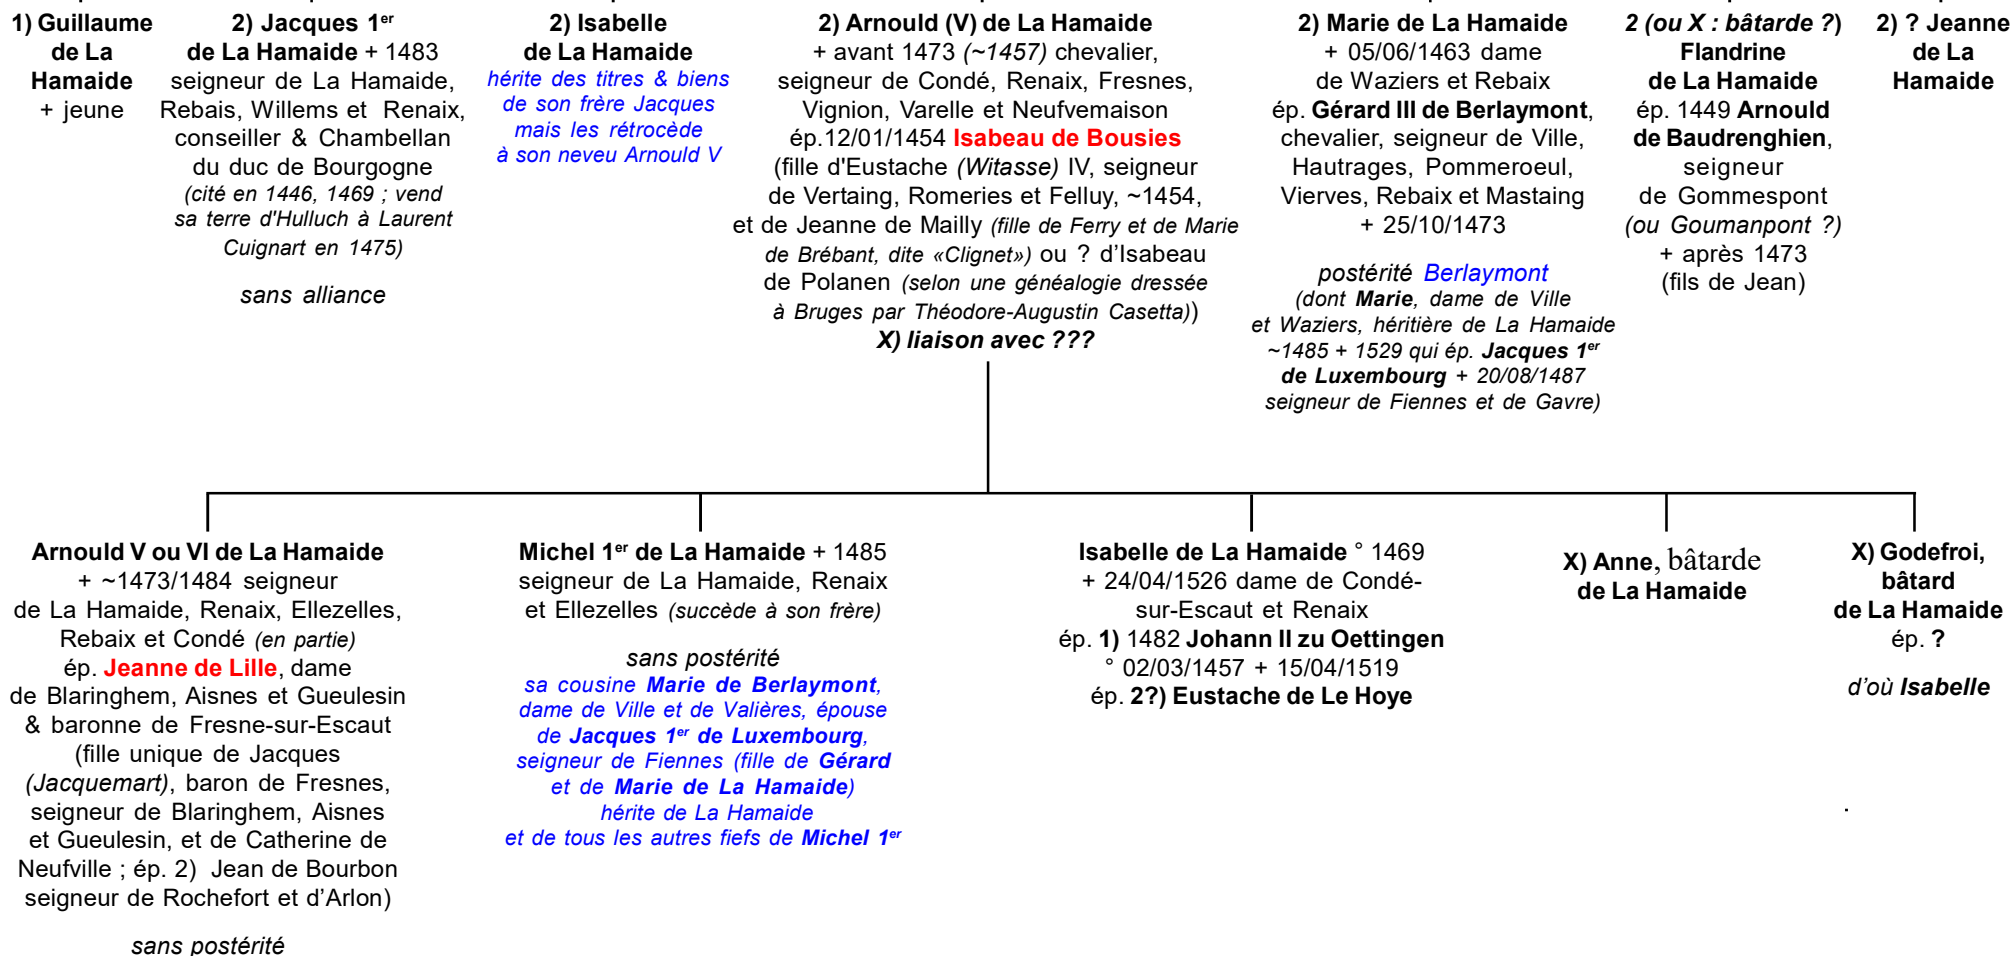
1) Guillaume de La Hamaide
+ jeune

2) Jacques 1er de La Hamaide + 1483
seigneur de La Hamaide, Rebais, Willems et Renaix, conseiller & Chambellan du duc de Bourgogne
(cité en 1446, 1469 ; vend sa terre d'Hulluch à Laurent Cuignart en 1475)

sans alliance

2) Isabelle de La Hamaide
hérite des titres & biens de son frère Jacques mais les rétrocède à son neveu Arnould V

2) Arnould (V) de La Hamaide
+ avant 1473 (~1457) chevalier, seigneur de Condé, Renaix, Fresnes, Vignion, Varelle et Neufvemaison
ép.12/01/1454 Isabeau de Bousies
(fille d'Eustache (Witasse) IV, seigneur de Vertaing, Romeries et Felluy, ~1454, et de Jeanne de Mailly (fille de Ferry et de Marie de Brébant, dite «Clignet») ou ? d'Isabeau de Polanen (selon une généalogie dressée à Bruges par Théodore-Augustin Casetta))
X) liaison avec ???

2) Marie de La Hamaide
+ 05/06/1463 dame de Waziers et Rebaix
ép. Gérard III de Berlaymont, chevalier, seigneur de Ville, Hautrages, Pommeroeul, Vierves, Rebaix et Mastaing
+ 25/10/1473

postérité Berlaymont
(dont Marie, dame de Ville et Waziers, héritière de La Hamaide ~1485 + 1529 qui ép. Jacques 1er de Luxembourg + 20/08/1487 seigneur de Fiennes et de Gavre)

2 (ou X : bâtarde ?) Flandrine de La Hamaide
ép. 1449 Arnould de Baudrenghien, seigneur de Gommespont (ou Goumanpont ?)
+ après 1473
(fils de Jean)

2) ? Jeanne de La Hamaide

Arnould V ou VI de La Hamaide
+ ~1473/1484 seigneur de La Hamaide, Renaix, Ellezelles, Rebaix et Condé (en partie)
ép. Jeanne de Lille, dame de Blaringhem, Aisnes et Gueulesin & baronne de Fresne-sur-Escaut (fille unique de Jacques (Jacquemart), baron de Fresnes, seigneur de Blaringhem, Aisnes et Gueulesin, et de Catherine de Neufville ; ép. 2) Jean de Bourbon seigneur de Rochefort et d'Arlon)

sans postérité

Michel 1er de La Hamaide + 1485
seigneur de La Hamaide, Renaix et Ellezelles (succède à son frère)

sans postérité
sa cousine Marie de Berlaymont, dame de Ville et de Valières, épouse de Jacques 1er de Luxembourg, seigneur de Fiennes (fille de Gérard et de Marie de La Hamaide) hérite de La Hamaide et de tous les autres fiefs de Michel 1er

Isabelle de La Hamaide ° 1469
+ 24/04/1526 dame de Condé-sur-Escaut et Renaix
ép. 1) 1482 Johann II zu Oettingen
° 02/03/1457 + 15/04/1519
ép. 2?) Eustache de Le Hoye

X) Anne, bâtarde de La Hamaide

X) Godefroi, bâtard de La Hamaide
ép. ?

d'où Isabelle